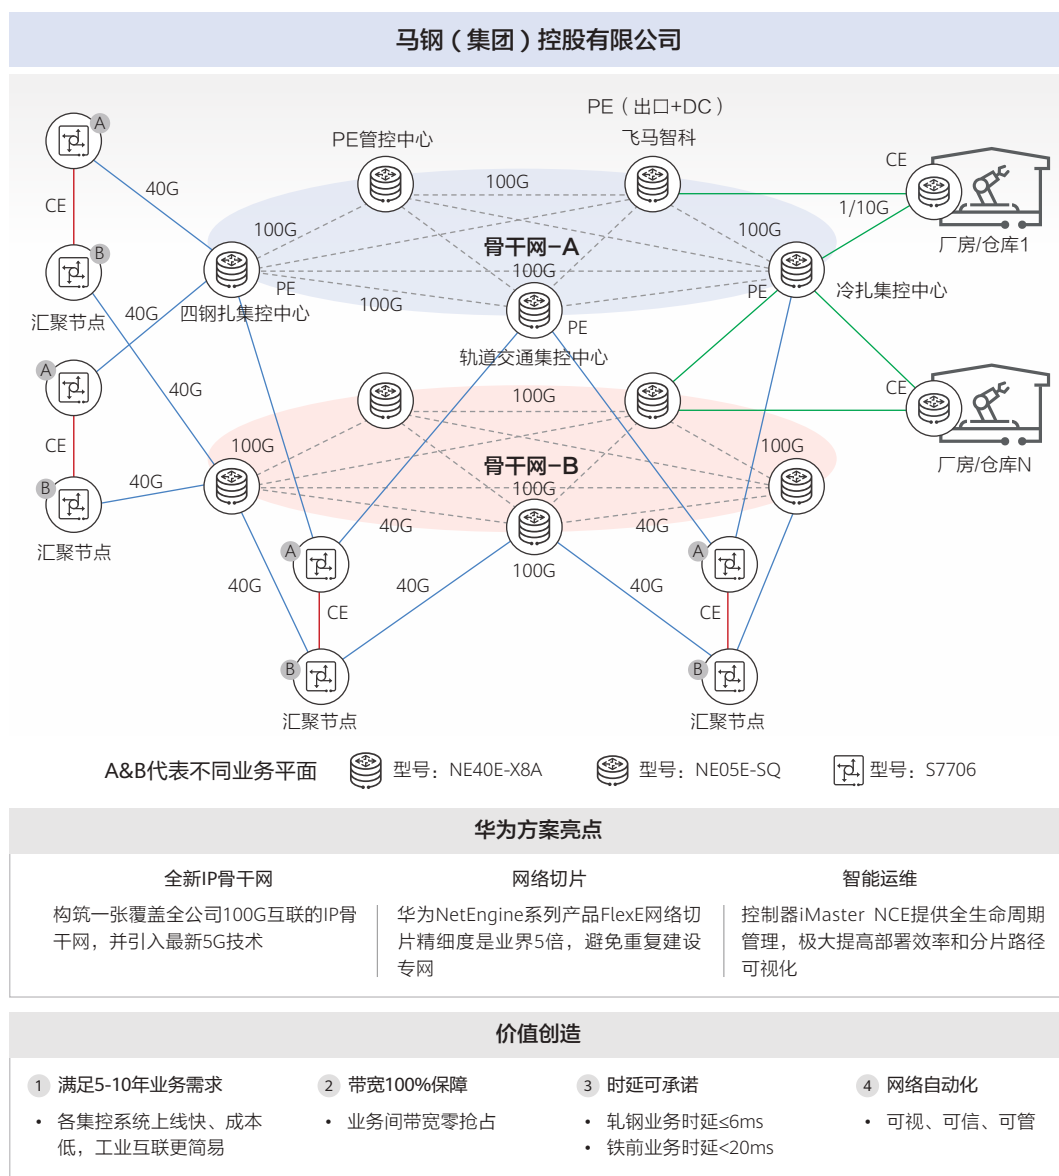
马钢（集团）控股有限公司

PE（出口+DC）
PE管控中心
飞马智科
CE
A
40G
100G
1/10G
厂房/仓库1
CE
100G
100G
B
骨干网-A
100G
PE
PE
冷扎集控中心
汇聚节点
40G
四钢扎集控中心
100G
PE
轨道交通集控中心
A
40G
CE
CE
100G
厂房/仓库N
100G
100G
骨干网-B
B
40G
100G
汇聚节点
A
40G
40G
A
40G
100G
40G
40G
CE
CE
B
B
汇聚节点
汇聚节点

A&B代表不同业务平面 型号：NE40E-X8A 型号：NE05E-SQ 型号：S7706

华为方案亮点

全新IP骨干网
构筑一张覆盖全公司100G互联的IP骨干网，并引入最新5G技术

网络切片
华为NetEngine系列产品FlexE网络切片精细度是业界5倍，避免重复建设专网

智能运维
控制器iMaster NCE提供全生命周期管理，极大提高部署效率和分片路径可视化

价值创造

1 满足5-10年业务需求
• 各集控系统上线快、成本低，工业互联更简易

2 带宽100%保障
• 业务间带宽零抢占

3 时延可承诺
• 轧钢业务时延≤6ms
• 铁前业务时延<20ms

4 网络自动化
• 可视、可信、可管